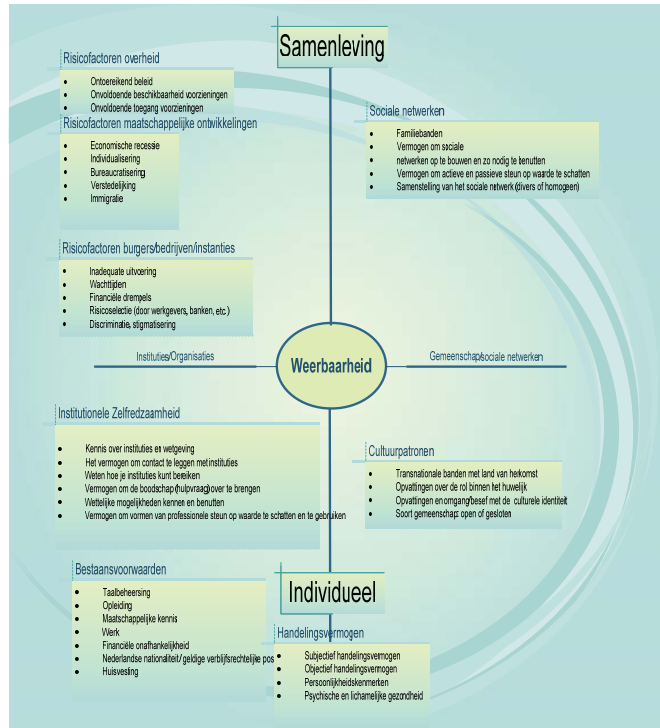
Samenleving

Risicofactoren overheid
- Ontoereikend beleid
- Onvoldoende beschikbaarheid voorzieningen
- Onvoldoende toegang voorzieningen

Risicofactoren maatschappelijke ontwikkelingen
- Economische recessie
- Individualisering
- Bureaucratisering
- Verstedelijking
- Immigratie

Risicofactoren burgers/bedrijven/instanties
- Inadequate uitvoering
- Wachttijden
- Financiële drempels
- Risicoselectie (door werkgevers, banken, etc.)
- Discriminatie, stigmatisering

Sociale netwerken
- Familiebanden
- Vermogen om sociale
- netwerken op te bouwen en zo nodig te benutten
- Vermogen om actieve en passieve steun op waarde te schatten
- Samenstelling van het sociale netwerk (divers of homogeen)

Instituties/Organisaties

Weerbaarheid

Gemeenschap/sociale netwerken

Institutionele Zelfredzaamheid
- Kennis over instituties en wetgeving
- Het vermogen om contact te leggen met instituties
- Weten hoe je instituties kunt bereiken
- Vermogen om de boodschap (hulpvraag) over te brengen
- Wettelijke mogelijkheden kennen en benutten
- Vermogen om vormen van professionele steun op waarde te schatten en te gebruiken

Cultuurpatronen
- Transnationale banden met land van herkomst
- Opvattingen over de rol binnen het huwelijk
- Opvattingen en omgang/besef met de culturele identiteit
- Soort gemeenschap: open of gesloten

Bestaansvoorwaarden
- Taalbeheersing
- Opleiding
- Maatschappelijke kennis
- Werk
- Financiële onafhankelijkheid
- Nederlandse nationaliteit/ geldige verblijfsrechtelijke pos
- Huisvesting

Individueel

Handelingsvermogen
- Subjectief handelingsvermogen
- Objectief handelingsvermogen
- Persoonlijkheidskenmerken
- Psychische en lichamelijke gezondheid